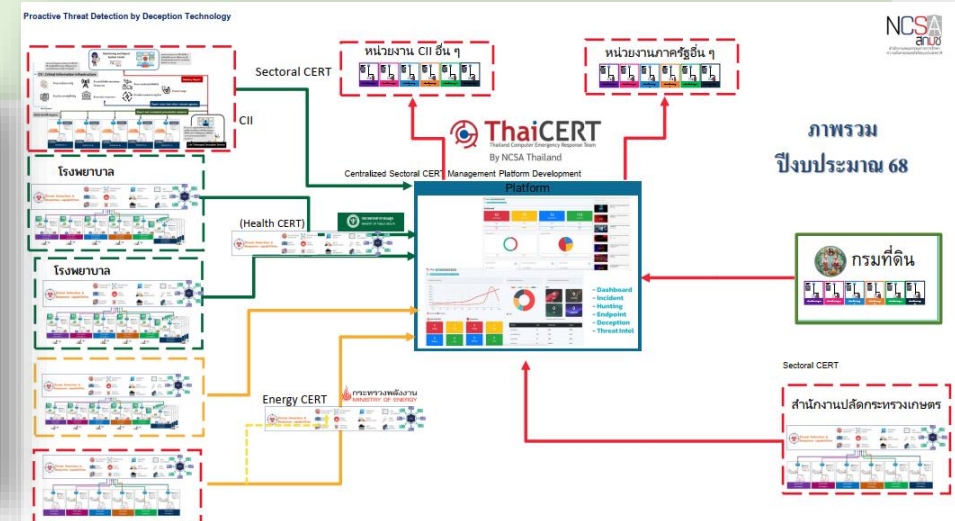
Proactive Threat Detection by Deception Technology

NCSA สกมช

Sectoral CERT

CII

หน่วยงาน CII อื่น ๆ

หน่วยงานภาครัฐอื่น ๆ

ThaiCERT
Thailand Computer Emergency Response Team
By NCSA Thailand

ภาพรวม
ปีงบประมาณ 68

Centralized Sectoral CERT Management Platform Development

Platform

โรงพยาบาล

(Health CERT)

โรงพยาบาล

- Dashboard
- Incident
- Hunting
- Endpoint
- Deception
- Threat Intel

กรมที่ดิน

Sectoral CERT

Energy CERT

กระทรวงพลังงาน
MINISTRY OF ENERGY

สำนักงานปลัดกระทรวงเกษตร